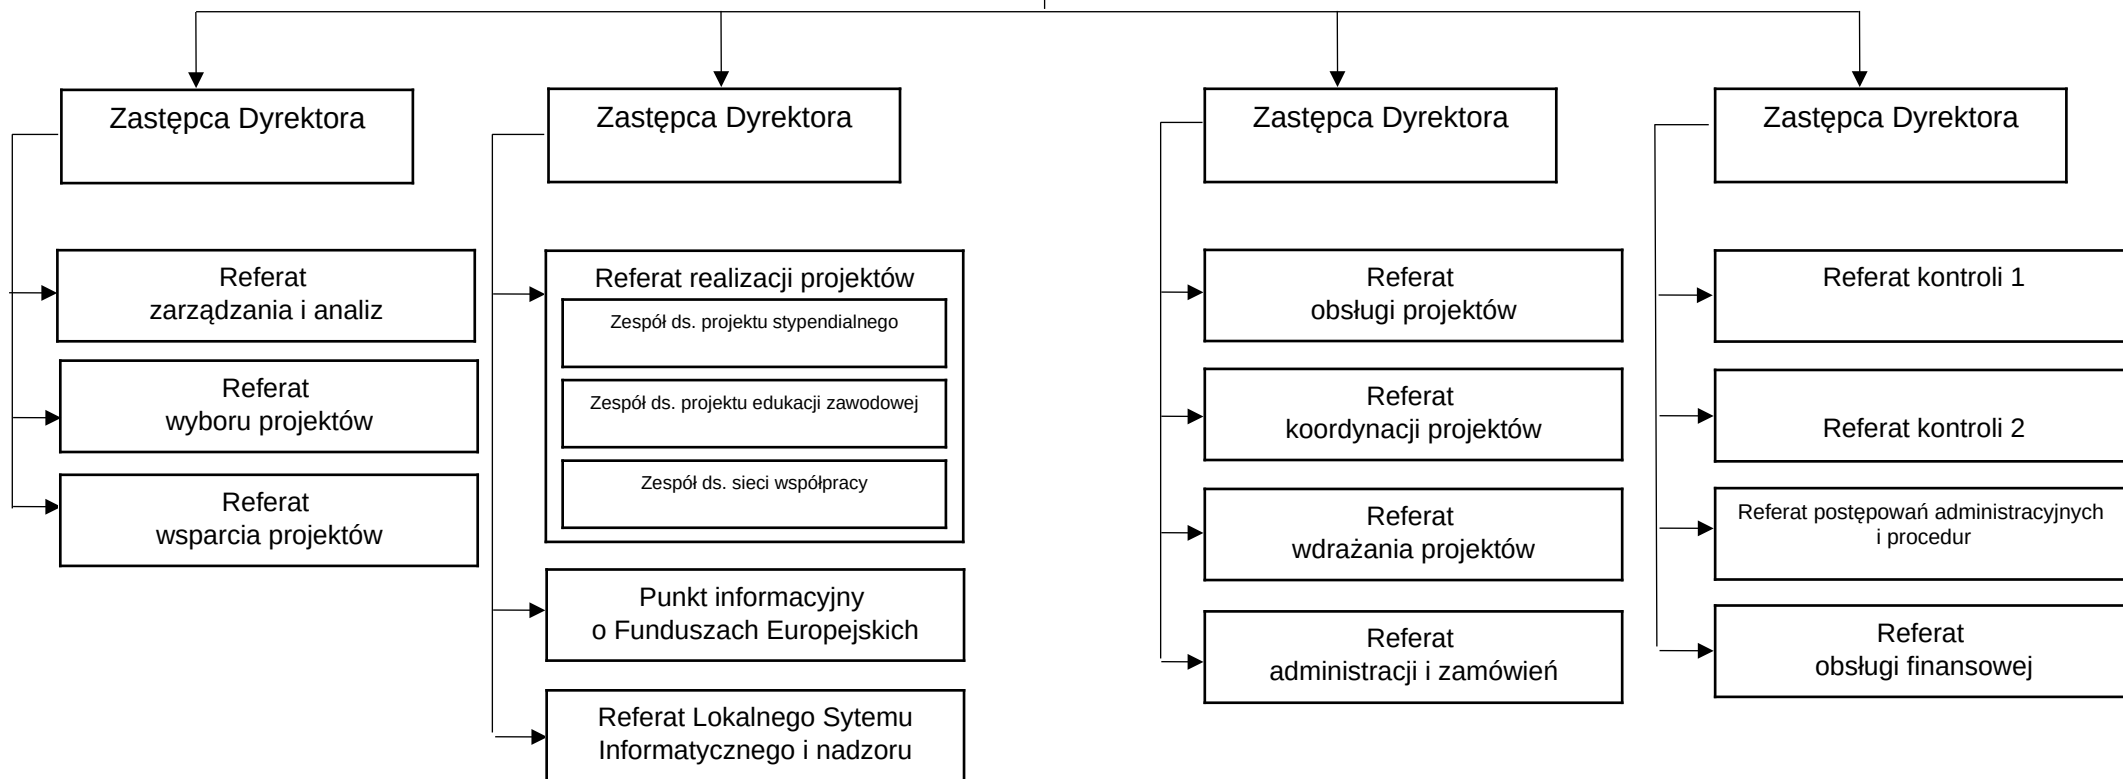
Zastępca Dyrektora

Referat zarządzania i analiz

Referat wyboru projektów

Referat wsparcia projektów

Zastępca Dyrektora

Referat realizacji projektów

Zespół ds. projektu stypendialnego

Zespół ds. projektu edukacji zawodowej

Zespół ds. sieci współpracy

Punkt informacyjny o Funduszach Europejskich

Referat Lokalnego Sytemu Informatycznego i nadzoru

Zastępca Dyrektora

Referat obsługi projektów

Referat koordynacji projektów

Referat wdrażania projektów

Referat administracji i zamówień

Zastępca Dyrektora

Referat kontroli 1

Referat kontroli 2

Referat postępowań administracyjnych i procedur

Referat obsługi finansowej